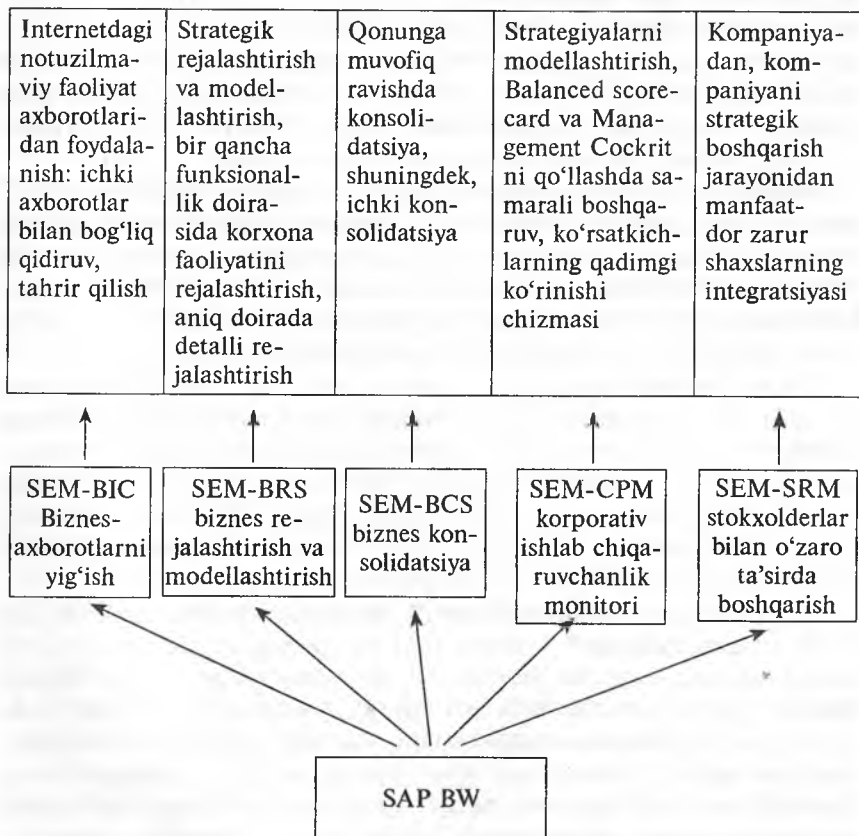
| Internetdagi notuzilmaviy faoliyat axborotlaridan foydalanish: ichki axborotlar bilan bog'liq qidiruv, tahrir qilish | Strategik rejalashtirish va modellashtirish, bir qancha funksionallik doirasida korxona faoliyatini rejalashtirish, aniq doirada detalli rejalashtirish | Qonunga muvofiq ravishda konsolidatsiya, shuningdek, ichki konsolidatsiya | Strategiyalarni modellashtirish, Balanced scorecard va Management Cockrit ni qo'llashda samarali boshqaruv, ko'rsatkichlarning qadimgi ko'rinishi chizmasi | Kompaniyadan, kompaniyani strategik boshqarish jarayonidan manfaatdor zarur shaxslarning integratsiyasi |
|---|---|---|---|---|

SEM-BIC Biznes-axborotlarni yig'ish

SEM-BRS biznes rejalashtirish va modellashtirish

SEM-BCS biznes konsolidatsiya

SEM-CPM korporativ ishlab chiqaruvchanlik monitori

SEM-SRM stokxolderlar bilan o'zaro ta'sirda boshqarish

SAP BW